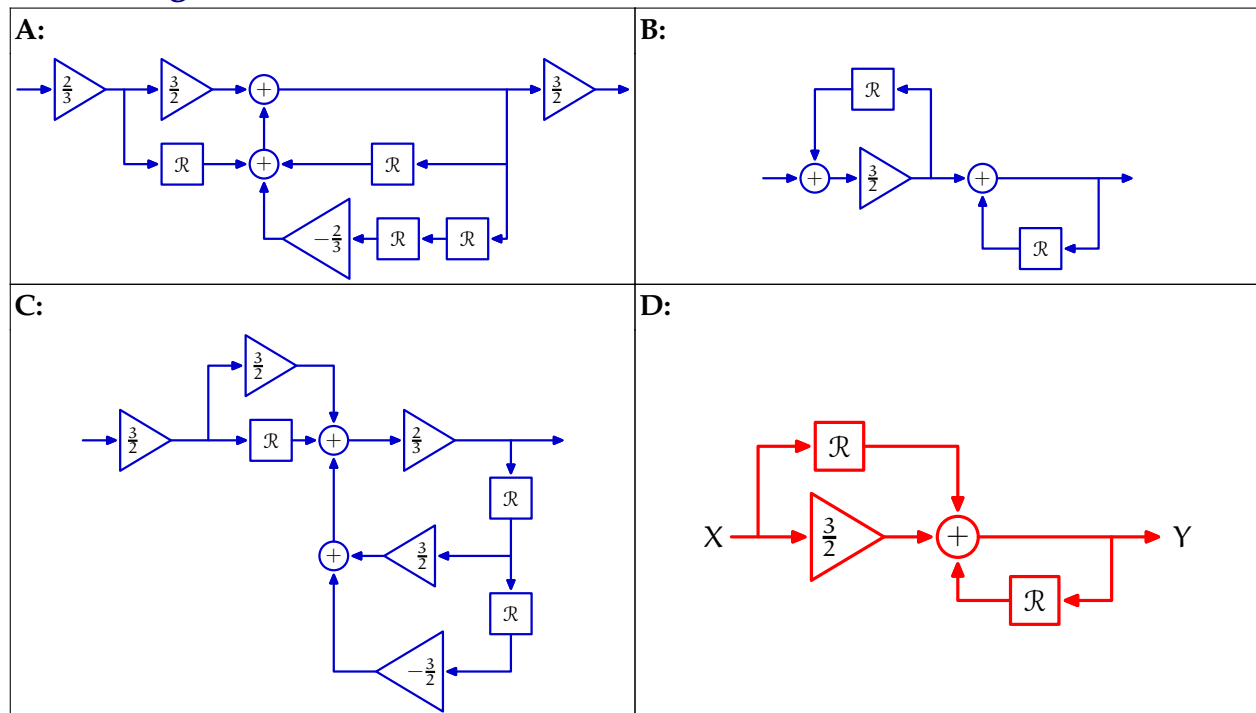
A:

$\frac{2}{3}$ $\frac{3}{2}$ $+$ $\frac{3}{2}$

$\mathcal{R}$ $+$ $\mathcal{R}$

$-\frac{2}{3}$ $\mathcal{R}$ $\mathcal{R}$

B:

$\mathcal{R}$

$+$ $\frac{3}{2}$ $+$

$\mathcal{R}$

C:

$\frac{3}{2}$

$\frac{3}{2}$ $\mathcal{R}$ $+$ $\frac{2}{3}$

$\mathcal{R}$

$+$ $\frac{3}{2}$

$\mathcal{R}$

$-\frac{3}{2}$

D:

$\mathcal{R}$

X $\frac{3}{2}$ $+$ Y

$\mathcal{R}$